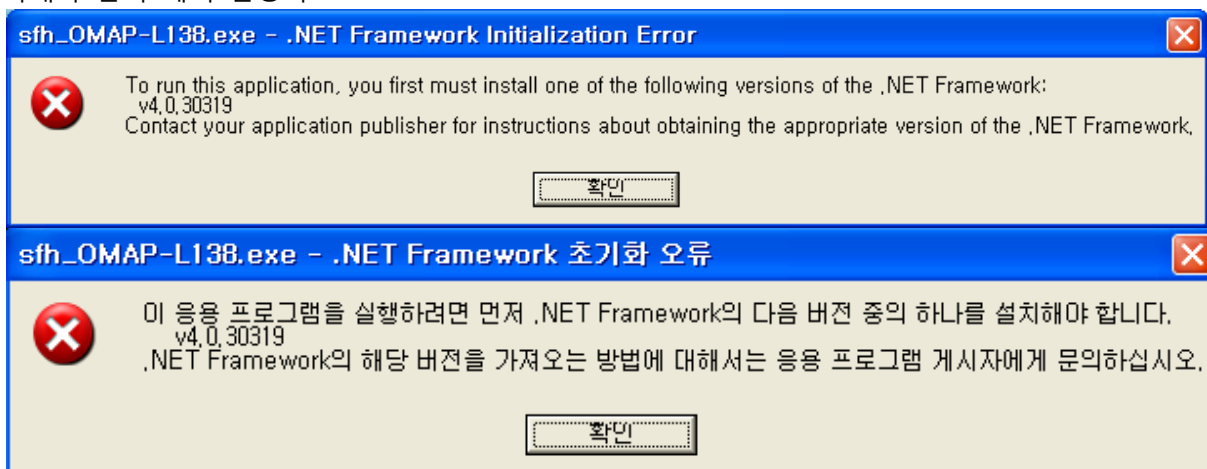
sfh_OMAP-L138.exe - .NET Framework Initialization Error

To run this application, you first must install one of the following versions of the .NET Framework:
v4.0.30319
Contact your application publisher for instructions about obtaining the appropriate version of the .NET Framework.

확인

sfh_OMAP-L138.exe - .NET Framework 초기화 오류

이 응용 프로그램을 실행하려면 먼저 .NET Framework의 다음 버전 중의 하나를 설치해야 합니다.
v4.0.30319
.NET Framework의 해당 버전을 가져오는 방법에 대해서는 응용 프로그램 게시자에게 문의하십시오.

확인